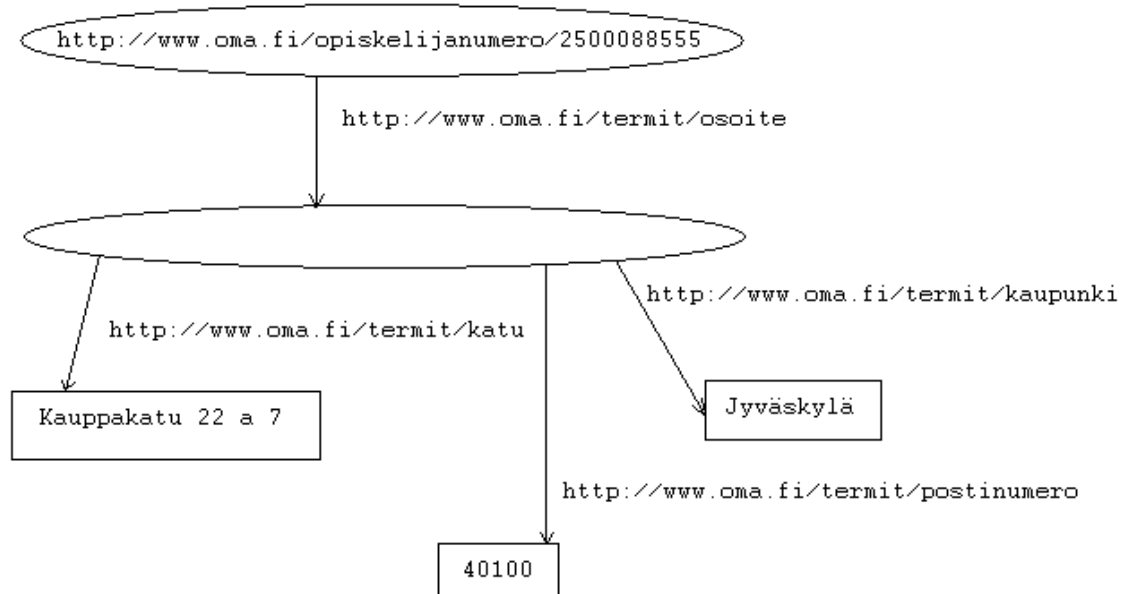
http://www.oma.fi/opiskelijanumero/2500088555

http://www.oma.fi/termit/osoite

http://www.oma.fi/termit/kaupunki

http://www.oma.fi/termit/katu

Kauppakatu 22 a 7

Jyväskylä

http://www.oma.fi/termit/postinumero

40100